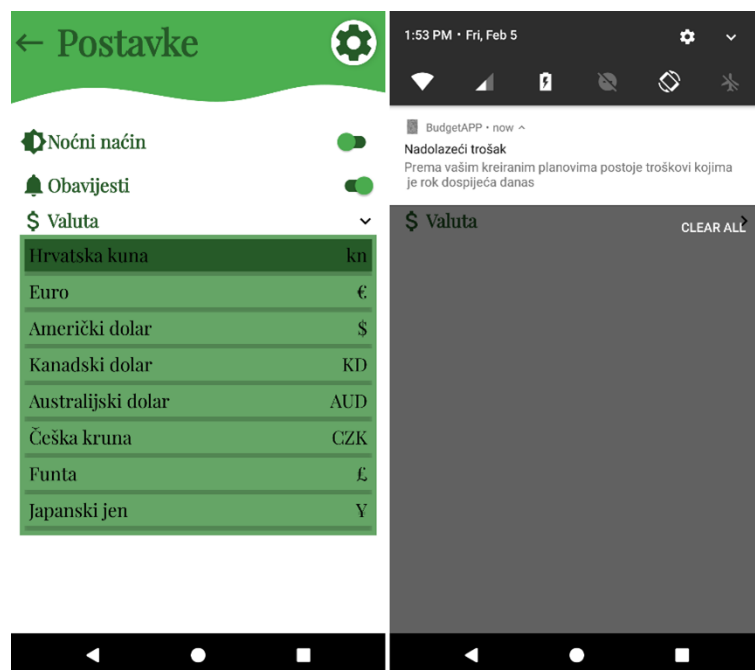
← Postavke

Noćni način

Obavijesti

$ Valuta

| Hrvatska kuna | kn |
|---|---|
| Euro | € |
| Američki dolar | $ |
| Kanadski dolar | KD |
| Australijski dolar | AUD |
| Češka kruna | CZK |
| Funta | £ |
| Japanski jen | Y |

1:53 PM • Fri, Feb 5

BudgetAPP • now

Nadolazeći trošak

Prema vašim kreiranim planovima postoje troškovi kojima je rok dospijeća danas

$ Valuta

CLEAR ALL